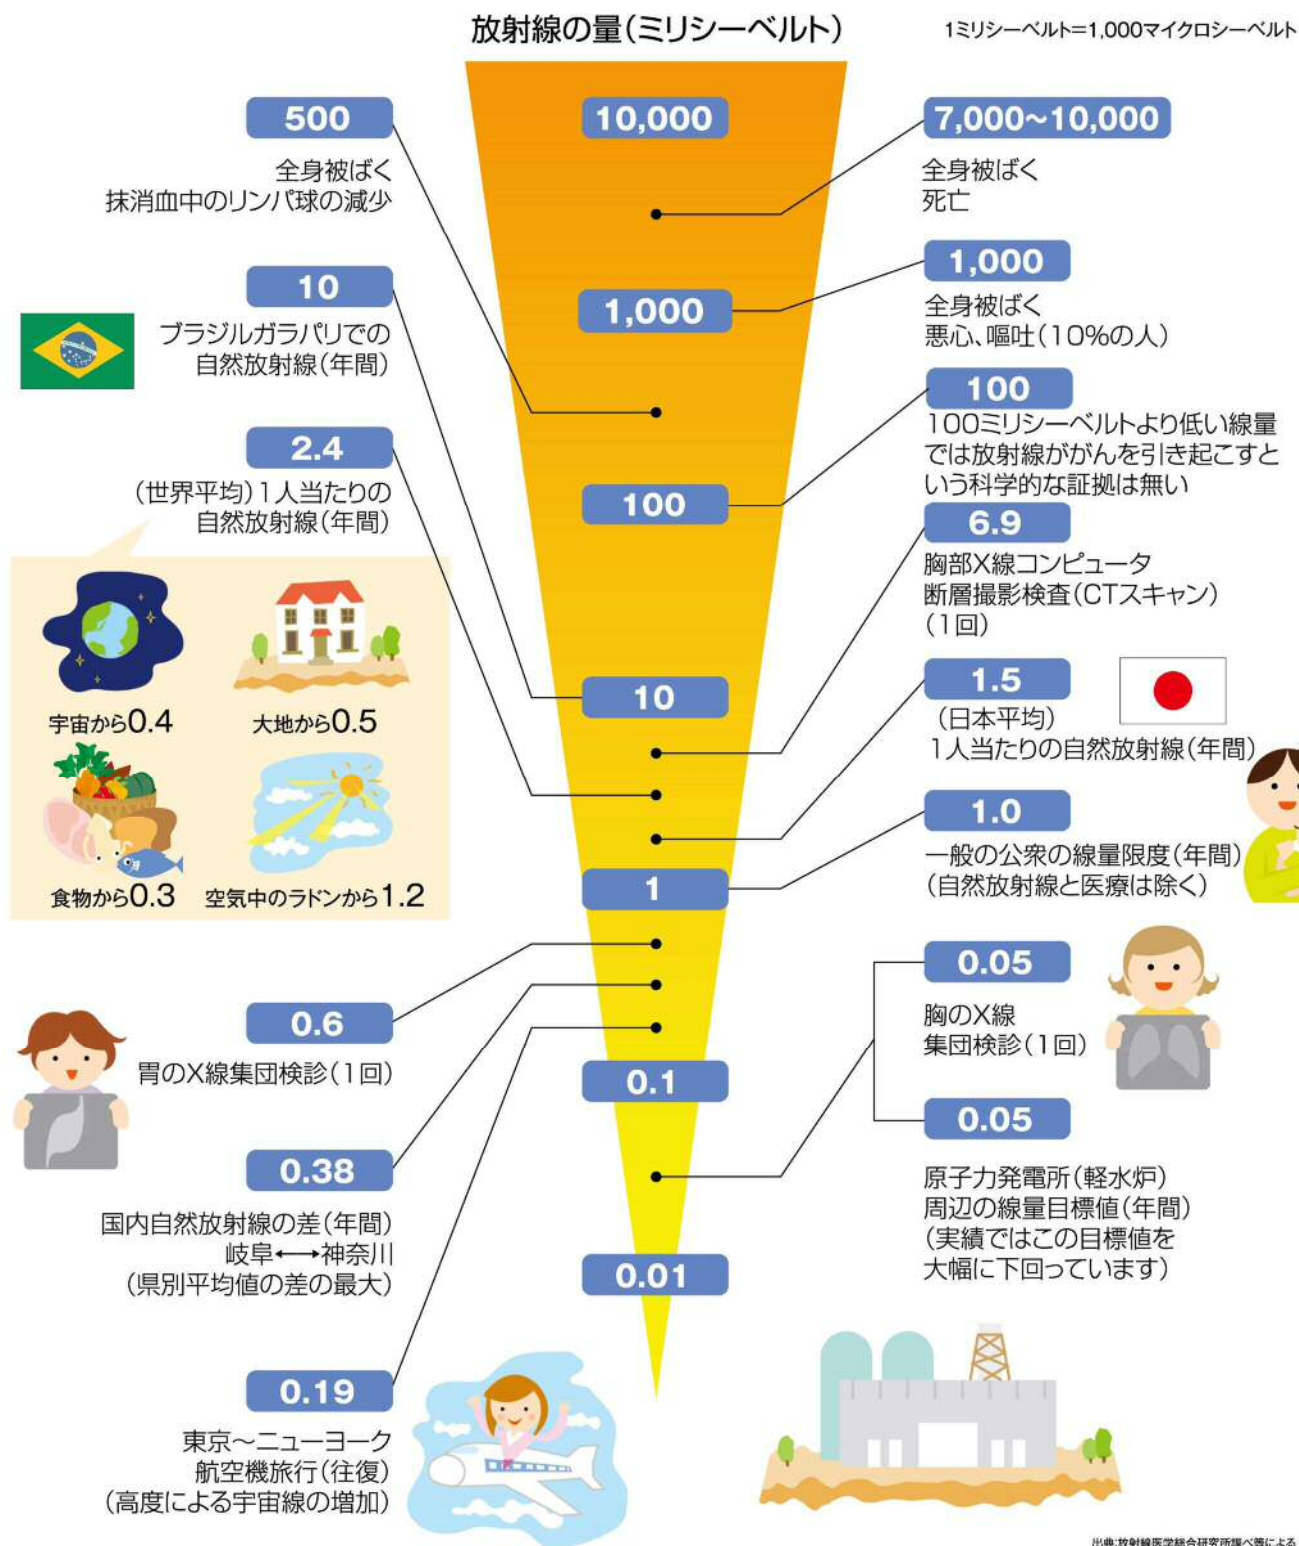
放射線の量（ミリシーベルト）

1ミリシーベルト=1,000マイクロシーベルト

10,000

1,000

100

10

1

0.1

0.01

500
全身被ばく
抹消血中のリンパ球の減少

10
ブラジルガラパリでの
自然放射線（年間）

2.4
（世界平均）1人当たりの
自然放射線（年間）

宇宙から0.4

大地から0.5

食物から0.3

空気中のラドンから1.2

0.6
胃のX線集団検診（1回）

0.38
国内自然放射線の差（年間）
岐阜⟷神奈川
（県別平均値の差の最大）

0.19
東京～ニューヨーク
航空機旅行（往復）
（高度による宇宙線の増加）

7,000~10,000
全身被ばく
死亡

1,000
全身被ばく
悪心、嘔吐（10%の人）

100
100ミリシーベルトより低い線量では放射線ががんを引き起こすという科学的な証拠は無い

6.9
胸部X線コンピュータ
断層撮影検査（CTスキャン）
（1回）

1.5
（日本平均）
1人当たりの自然放射線（年間）

1.0
一般の公衆の線量限度（年間）
（自然放射線と医療は除く）

0.05
胸のX線
集団検診（1回）

0.05
原子力発電所（軽水炉）
周辺の線量目標値（年間）
（実績ではこの目標値を
大幅に下回っています）

出典:放射線医学総合研究所調べ等による